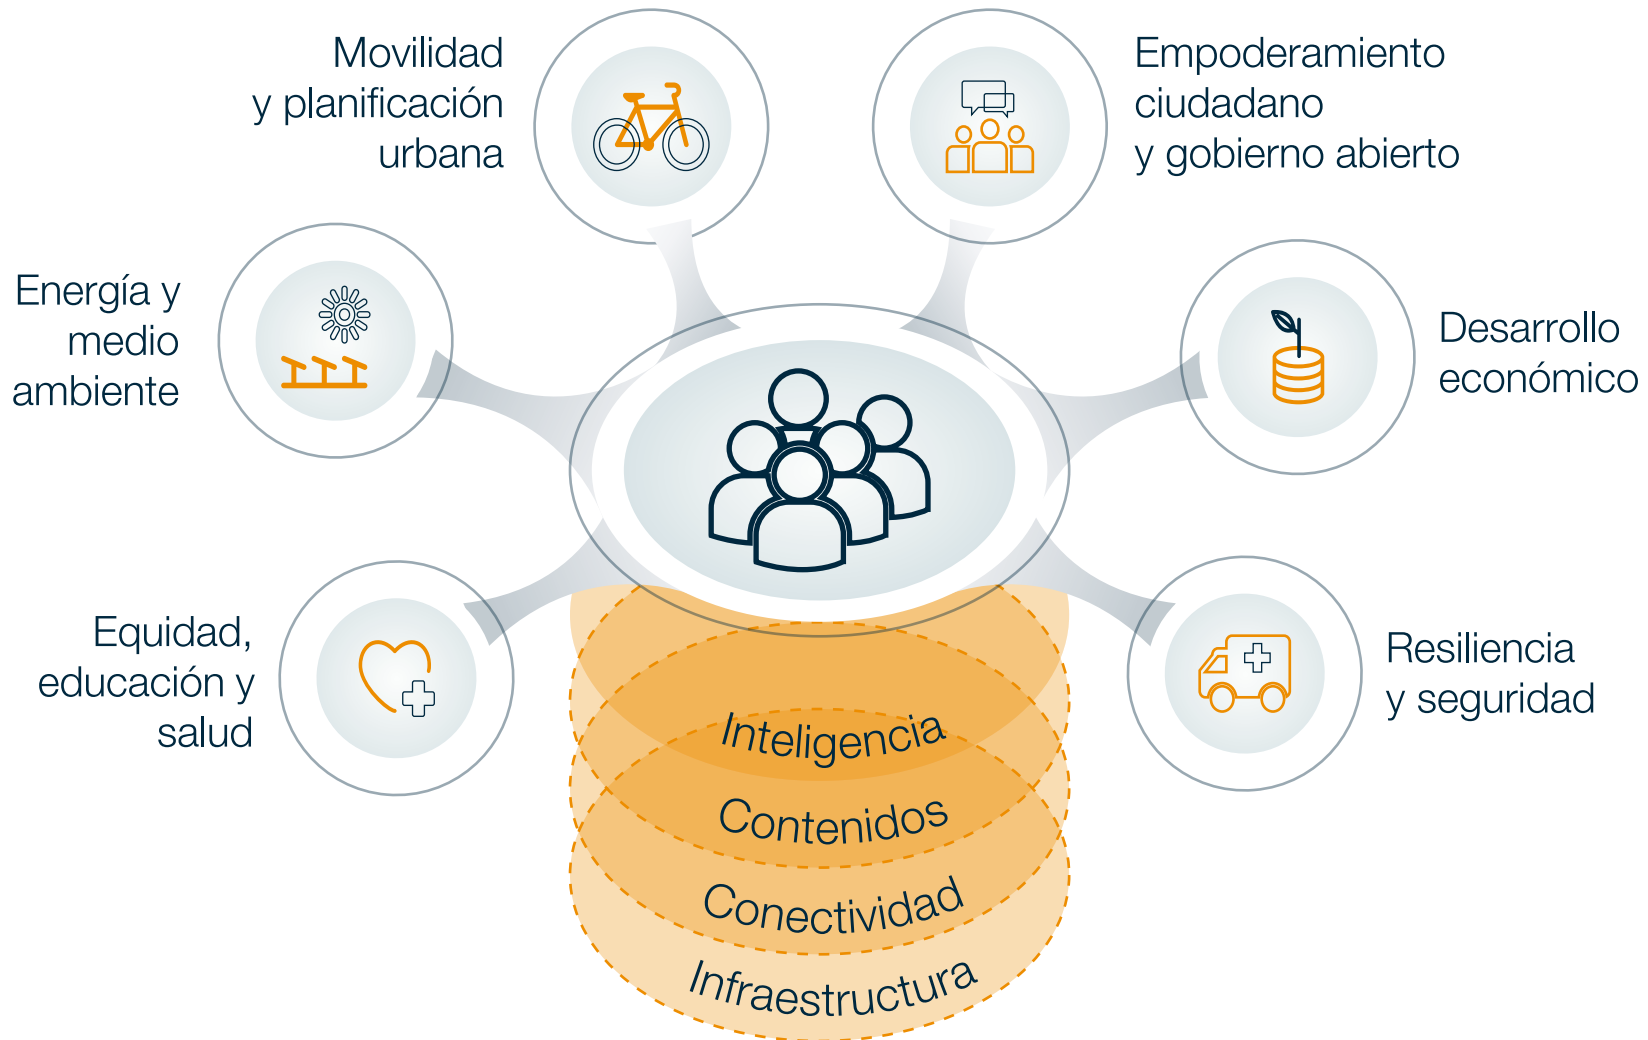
Movilidad y planificación urbana

Empoderamiento ciudadano y gobierno abierto

Energía y medio ambiente

Desarrollo económico

Equidad, educación y salud

Resiliencia y seguridad

Inteligencia

Contenidos

Conectividad

Infraestructura